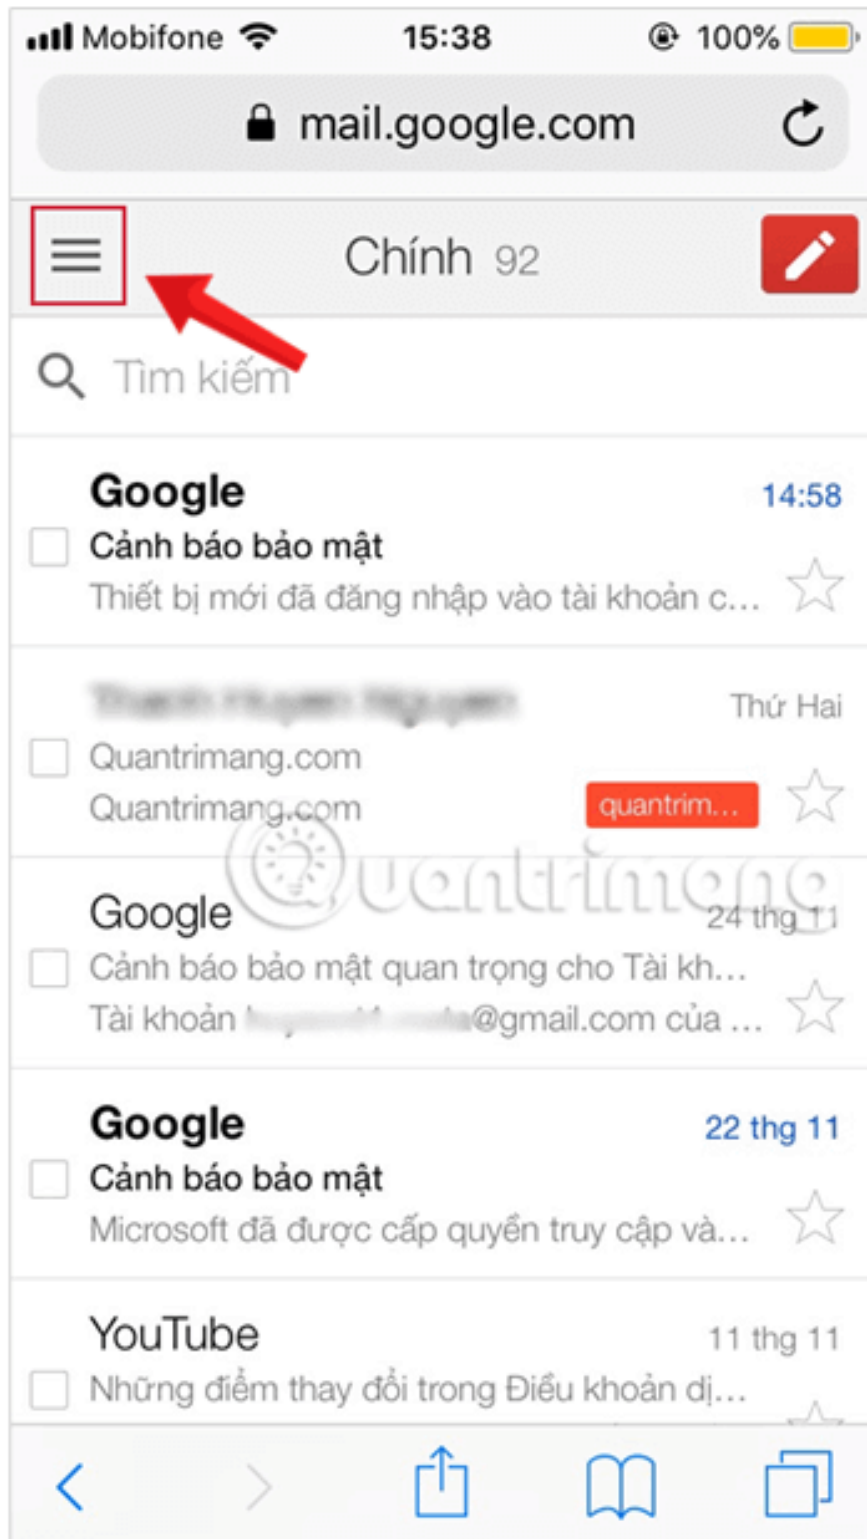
Mobifone 15:38 100%

mail.google.com

Chính 92

Tìm kiếm

Google 14:58
Cảnh báo bảo mật
Thiết bị mới đã đăng nhập vào tài khoản c...

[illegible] Thứ Hai
Quantrimang.com
Quantrimang.com quantrim...

Google 24 thg 11
Cảnh báo bảo mật quan trọng cho Tài kh...
Tài khoản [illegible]@gmail.com của ...

Google 22 thg 11
Cảnh báo bảo mật
Microsoft đã được cấp quyền truy cập và...

YouTube 11 thg 11
Những điểm thay đổi trong Điều khoản dị...

Quantrimang